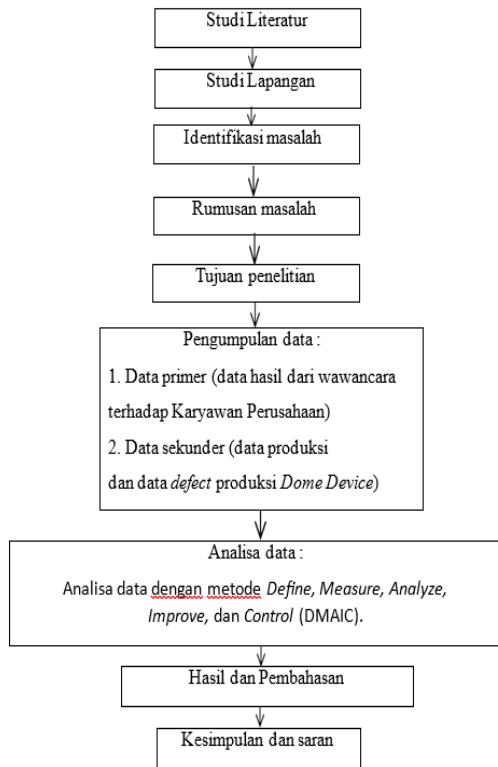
Studi Literatur

Studi Lapangan

Identifikasi masalah

Rumusan masalah

Tujuan penelitian

Pengumpulan data :

1. Data primer (data hasil dari wawancara terhadap Karyawan Perusahaan)

2. Data sekunder (data produksi dan data *defect* produksi *Dome Device*)

Analisa data :

Analisa data dengan metode *Define, Measure, Analyze, Improve,* dan *Control* (DMAIC).

Hasil dan Pembahasan

Kesimpulan dan saran